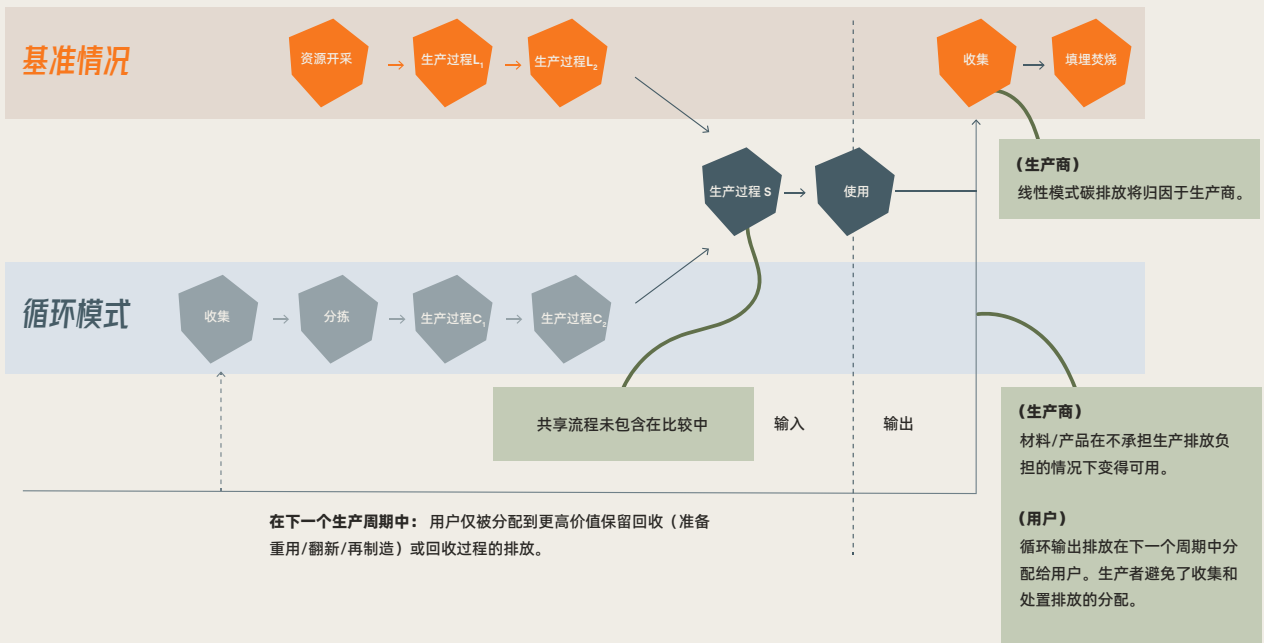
基准情况

资源开采 → 生产过程$L_1$ → 生产过程$L_2$

收集 → 填埋焚烧

（生产商）
线性模式碳排放将归因于生产商。

生产过程 S → 使用

循环模式

收集 → 分拣 → 生产过程$C_1$ → 生产过程$C_2$

共享流程未包含在比较中

输入

输出

（生产商）
材料/产品在不承担生产排放负担的情况下变得可用。

（用户）
循环输出排放在下一个周期中分配给用户。生产者避免了收集和处置排放的分配。

在下一个生产周期中： 用户仅被分配到更高价值保留回收（准备重用/翻新/再制造）或回收过程的排放。